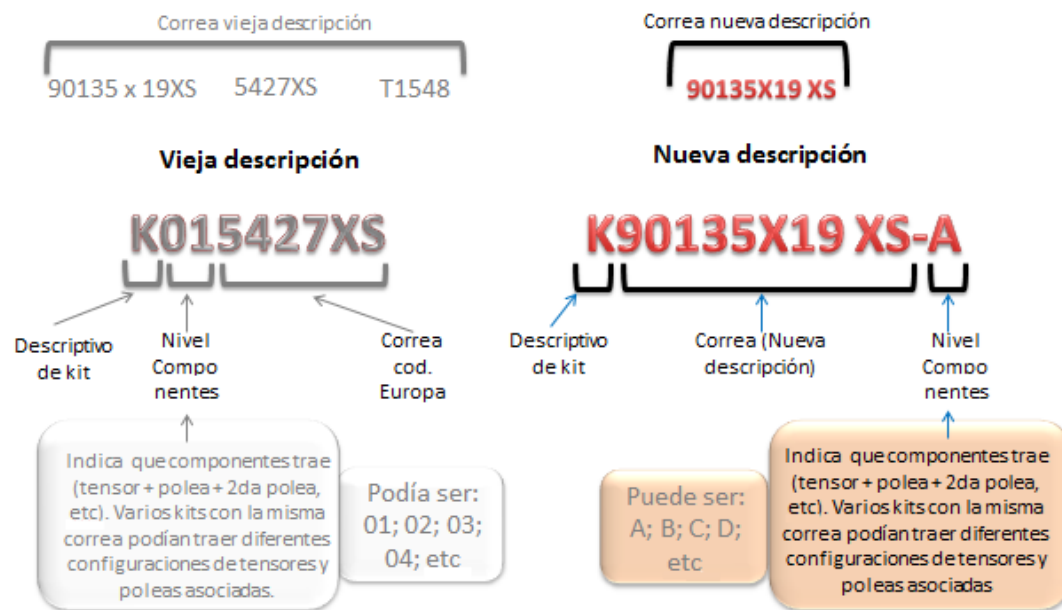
Correa vieja descripción

90135 x 19XS 5427XS T1548

Correa nueva descripción

90135X19 XS

Vieja descripción

K015427XS

Descriptivo de kit

Nivel Componentes

Correa cod. Europa

Indica que componentes trae (tensor + polea + 2da polea, etc). Varios kits con la misma correa podían traer diferentes configuraciones de tensores y poleas asociadas.

Podía ser: 01; 02; 03; 04; etc

Nueva descripción

K90135X19 XS-A

Descriptivo de kit

Correa (Nueva descripción)

Nivel Componentes

Puede ser: A; B; C; D; etc

Indica que componentes trae (tensor + polea + 2da polea, etc). Varios kits con la misma correa podían traer diferentes configuraciones de tensores y poleas asociadas